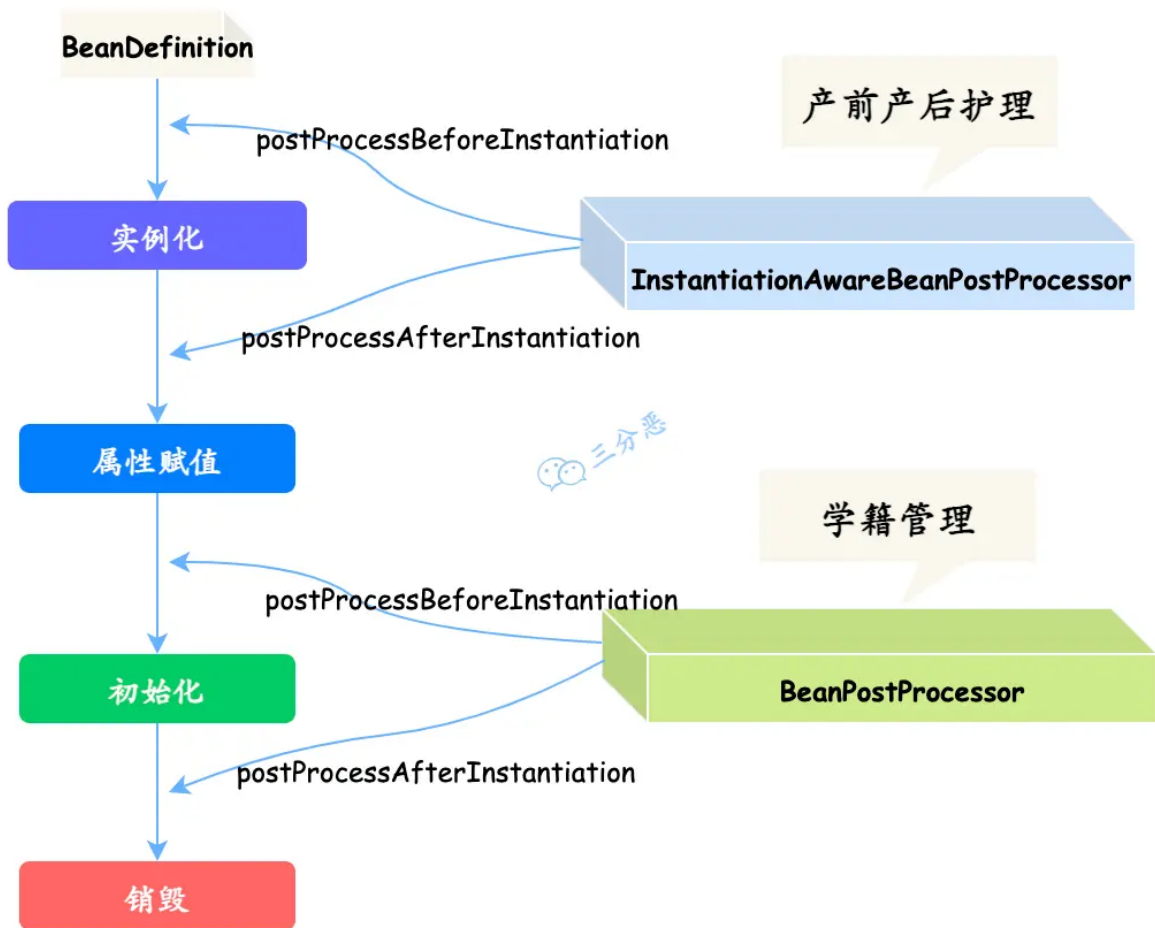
BeanDefinition

产前产后护理

postProcessBeforeInstantiation

实例化

InstantiationAwareBeanPostProcessor

postProcessAfterInstantiation

属性赋值

三分恶

学籍管理

postProcessBeforeInstantiation

初始化

BeanPostProcessor

postProcessAfterInstantiation

销毁